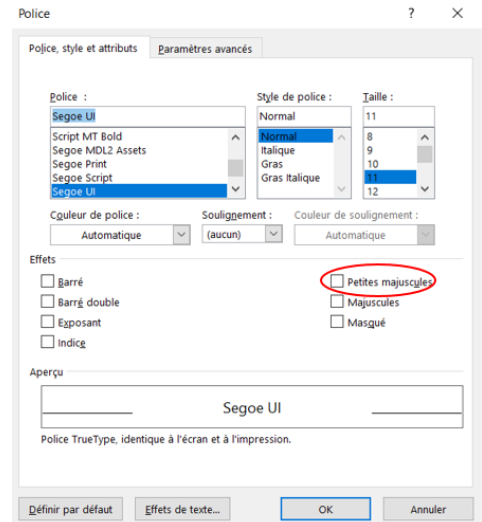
Police ? ×

Police, style et attributs | Paramètres avancés

Police :
Segoe UI
Script MT Bold
Segoe MDL2 Assets
Segoe Print
Segoe Script
Segoe UI

Style de police :
Normal
Normal
Italique
Gras
Gras Italique

Taille :
11
8
9
10
11
12

Couleur de police :
Automatique

Soulignement :
(aucun)

Couleur de soulignement :
Automatique

Effets
Barré
Barré double
Exposant
Indice
Petites majuscules
Majuscules
Masqué

Aperçu
Segoe UI
Police TrueType, identique à l'écran et à l'impression.

Définir par défaut | Effets de texte... | OK | Annuler